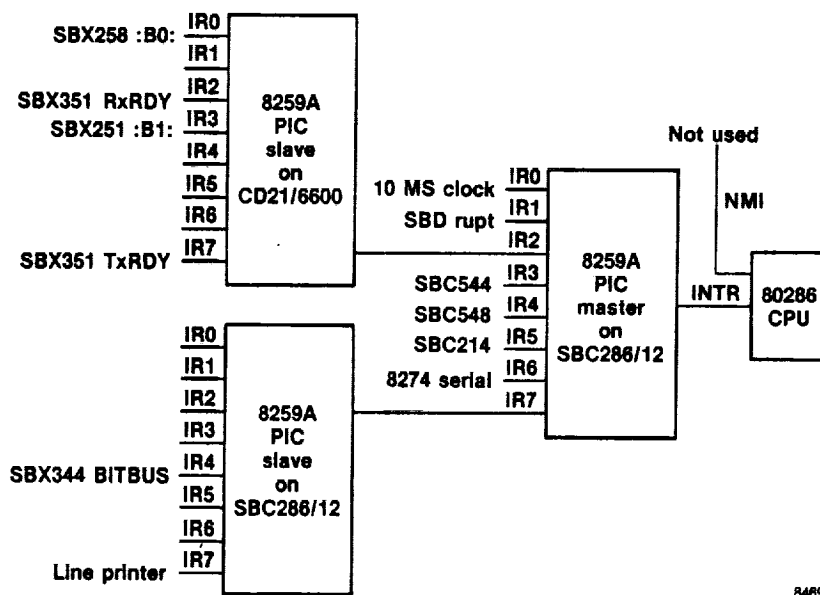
SBX258 :B0:
IR0
IR1
SBX351 RxRDY
IR2
SBX251 :B1:
IR3
IR4
IR5
IR6
SBX351 TxRDY
IR7

8259A
PIC
slave
on
CD21/6600

Not used

NMI

10 MS clock
IR0
SBD rupt
IR1
IR2
SBC544
IR3
SBC548
IR4
SBC214
IR5
8274 serial
IR6
IR7

8259A
PIC
master
on
SBC286/12

INTR

80286
CPU

IR0
IR1
IR2
IR3
SBX344 BITBUS
IR4
IR5
IR6
Line printer
IR7

8259A
PIC
slave
on
SBC286/12

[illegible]